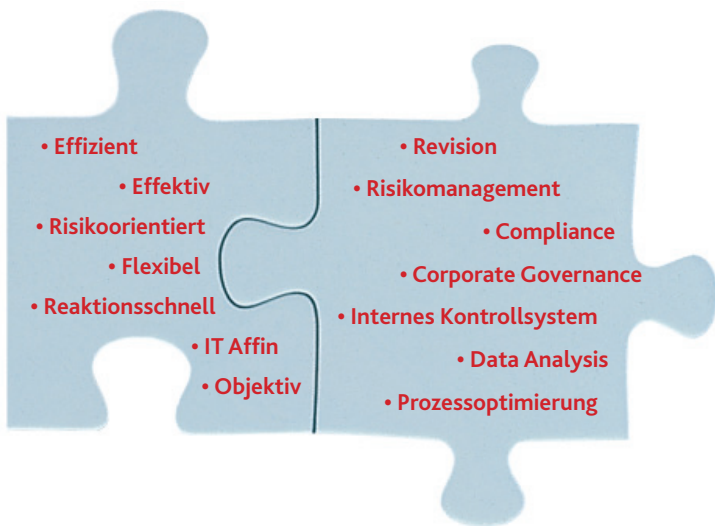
• Effizient
• Effektiv
• Risikoorientiert
• Flexibel
• Reaktionsschnell
• IT Affin
• Objektiv

• Revision
• Risikomanagement
• Compliance
• Corporate Governance
• Internes Kontrollsystem
• Data Analysis
• Prozessoptimierung